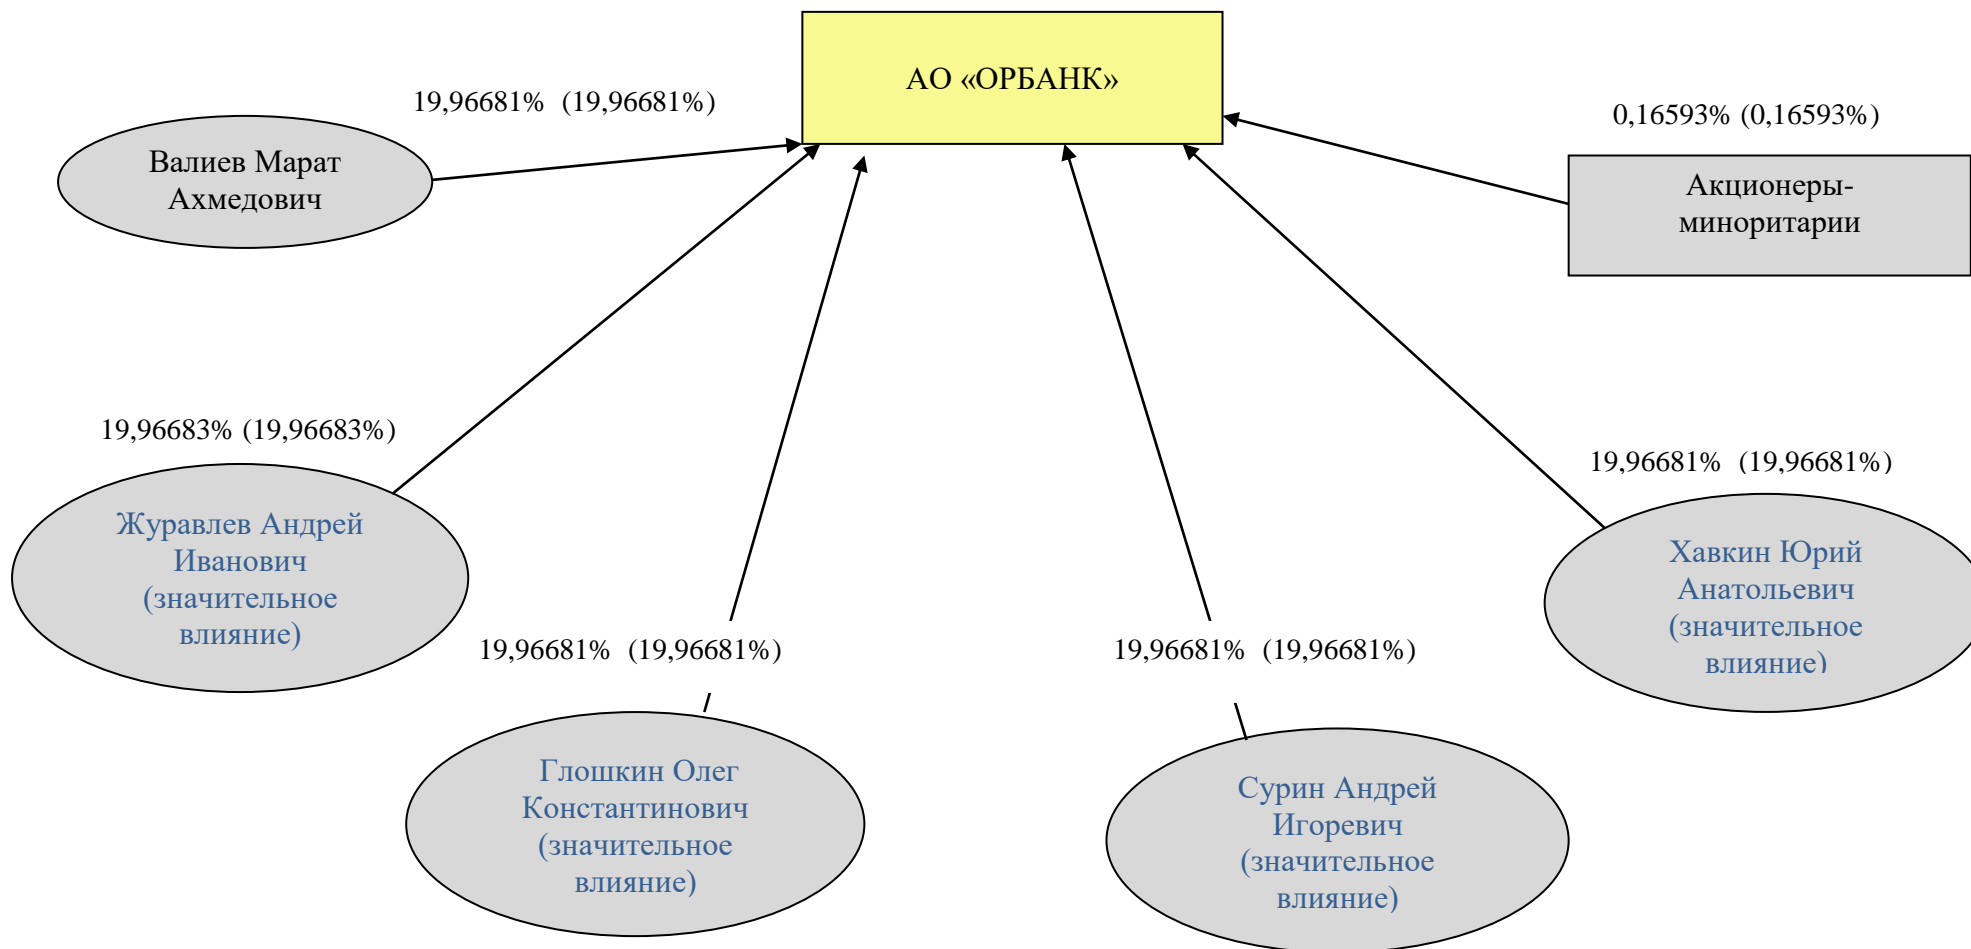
АО «ОРБАНК»

19,96681% (19,96681%)

Валиев Марат Ахмедович

0,16593% (0,16593%)

Акционеры-миноритарии

19,96683% (19,96683%)

Журавлев Андрей Иванович (значительное влияние)

19,96681% (19,96681%)

19,96681% (19,96681%)

19,96681% (19,96681%)

Хавкин Юрий Анатольевич (значительное влияние)

Глошкин Олег Константинович (значительное влияние)

Сурин Андрей Игоревич (значительное влияние)